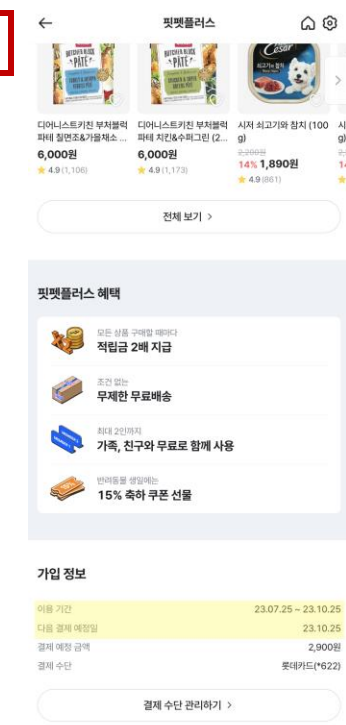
←
핏펫플러스

BUTCHER'S BLOCK PÂTÉ
BUTCHER'S BLOCK PÂTÉ
Cesar

디어니스트키친 부처블럭 파테 칠면조&가블채소 ...
6,000원
★ 4.9 (1,106)

디어니스트키친 부처블럭 파테 치킨&수퍼그린 (2...
6,000원
★ 4.9 (1,173)

시저 최고기와 참치 (100g)
2,200원
14% 1,890원
★ 4.9 (861)

전체 보기 >

핏펫플러스 혜택

모든 상품 구매할 때마다
적립금 2배 지급

조건 없는
무제한 무료배송

최대 2인까지
가족, 친구와 무료로 함께 사용

반려동물 생일에는
15% 축하 쿠폰 선물

가입 정보

| 이용 기간 | 23.07.25 ~ 23.10.25 |
|---|---|
| 다음 결제 예정일 | 23.10.25 |
| 결제 예정 금액 | 2,900원 |
| 결제 수단 | 롯데카드(*622) |

결제 수단 관리하기 >